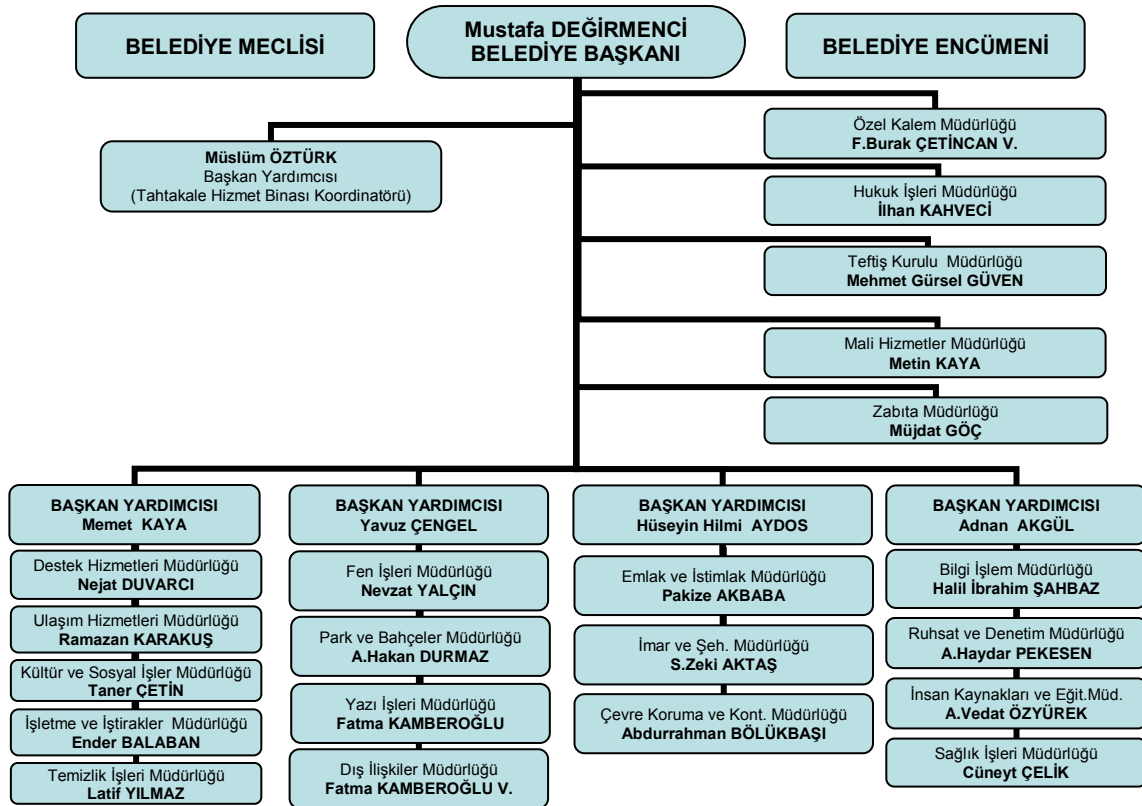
BELEDİYE MECLİSİ

Mustafa DEĞİRMENCİ
BELEDİYE BAŞKANI

BELEDİYE ENCÜMENİ

Müslüm ÖZTÜRK
Başkan Yardımcısı
(Tahtakale Hizmet Binası Koordinatörü)

Özel Kalem Müdürlüğü
F.Burak ÇETİNCAN V.

Hukuk İşleri Müdürlüğü
İlhan KAHVECİ

Teftiş Kurulu Müdürlüğü
Mehmet Gürsel GÜVEN

Mali Hizmetler Müdürlüğü
Metin KAYA

Zabıta Müdürlüğü
Müjdat GÖÇ

BAŞKAN YARDIMCISI
Memet KAYA

Destek Hizmetleri Müdürlüğü
Nejat DUVARCI

Ulaşım Hizmetleri Müdürlüğü
Ramazan KARAKUŞ

Kültür ve Sosyal İşler Müdürlüğü
Taner ÇETİN

İşletme ve İştirakler Müdürlüğü
Ender BALABAN

Temizlik İşleri Müdürlüğü
Latif YILMAZ

BAŞKAN YARDIMCISI
Yavuz ÇENGEL

Fen İşleri Müdürlüğü
Nevzat YALÇIN

Park ve Bahçeler Müdürlüğü
A.Hakan DURMAZ

Yazı İşleri Müdürlüğü
Fatma KAMBEROĞLU

Dış İlişkiler Müdürlüğü
Fatma KAMBEROĞLU V.

BAŞKAN YARDIMCISI
Hüseyin Hilmi AYDOS

Emlak ve İstimlak Müdürlüğü
Pakize AKBABA

İmar ve Şeh. Müdürlüğü
S.Zeki AKTAŞ

Çevre Koruma ve Kont. Müdürlüğü
Abdurrahman BÖLÜKBAŞI

BAŞKAN YARDIMCISI
Adnan AKGÜL

Bilgi İşlem Müdürlüğü
Halil İbrahim ŞAHBAZ

Ruhsat ve Denetim Müdürlüğü
A.Haydar PEKESEN

İnsan Kaynakları ve Eğit.Müd.
A.Vedat ÖZYÜREK

Sağlık İşleri Müdürlüğü
Cüneyt ÇELİK